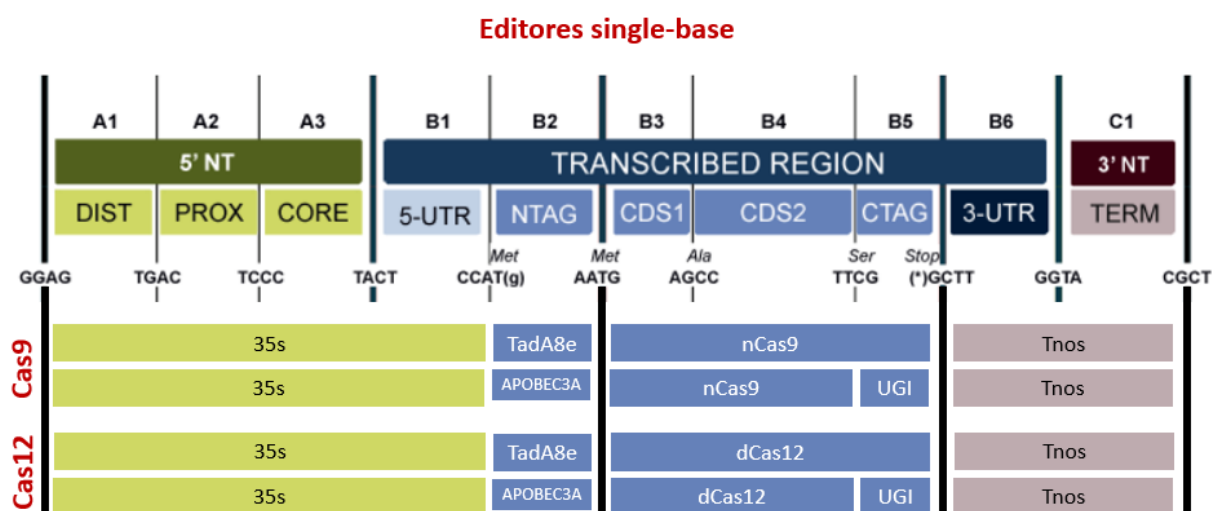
Editores single-base

A1 A2 A3 B1 B2 B3 B4 B5 B6 C1

5' NT

TRANSCRIBED REGION

3' NT

DIST PROX CORE 5-UTR NTAG CDS1 CDS2 CTAG 3-UTR TERM

Met Met Ala Ser Stop

GGAG TGAC TCCC TACT CCAT(g) AATG AGCC TTCG (*)GCTT GGTA CGCT

Cas9

| 35s | TadA8e | nCas9 | | Tnos |
|---|---|---|---|---|
| 35s | APOBEC3A | nCas9 | UGI | Tnos |

Cas12

| 35s | TadA8e | dCas12 | | Tnos |
|---|---|---|---|---|
| 35s | APOBEC3A | dCas12 | UGI | Tnos |